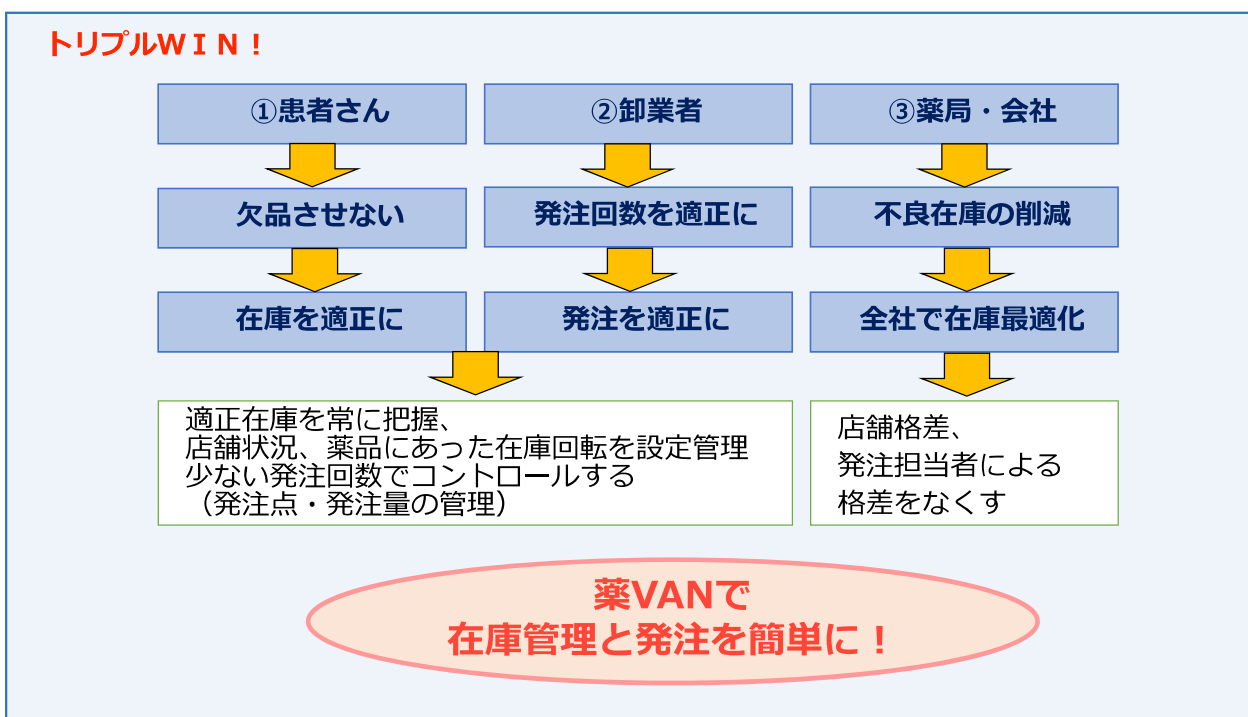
トリプルＷＩＮ！

①患者さん

欠品させない

在庫を適正に

②卸業者

発注回数を適正に

発注を適正に

③薬局・会社

不良在庫の削減

全社で在庫最適化

適正在庫を常に把握、
店舗状況、薬品にあった在庫回転を設定管理
少ない発注回数でコントロールする
（発注点・発注量の管理）

店舗格差、
発注担当者による
格差をなくす

薬VANで
在庫管理と発注を簡単に！